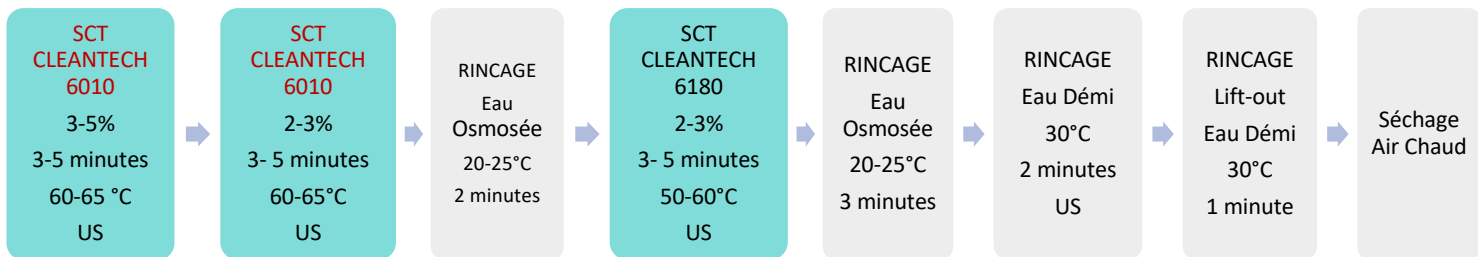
SCT CLEANTECH 6010
3-5%
3-5 minutes
60-65 °C
US

SCT CLEANTECH 6010
2-3%
3- 5 minutes
60-65°C
US

RINCAGE
Eau Osmosée
20-25°C
2 minutes

SCT CLEANTECH 6180
2-3%
3- 5 minutes
50-60°C
US

RINCAGE
Eau Osmosée
20-25°C
3 minutes

RINCAGE
Eau Démi
30°C
2 minutes
US

RINCAGE
Lift-out
Eau Démi
30°C
1 minute

Séchage Air Chaud